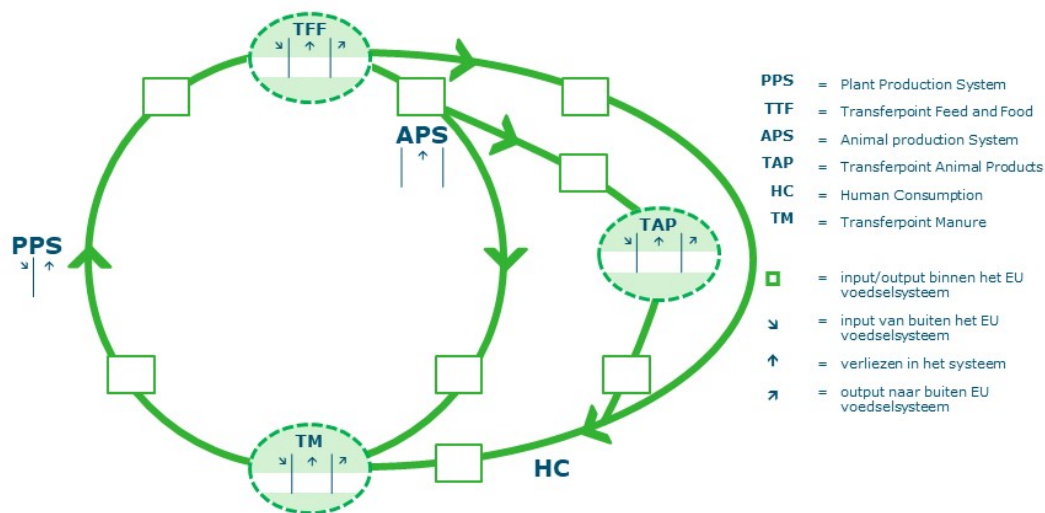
TFF
↘ ↑ ↗

APS
↑

PPS
↘ ↑

TAP
↘ ↑ ↗

TM
↘ ↑ ↗

HC

| | | |
|---|---|---|
| PPS | = | Plant Production System |
| TTF | = | Transferpoint Feed and Food |
| APS | = | Animal production System |
| TAP | = | Transferpoint Animal Products |
| HC | = | Human Consumption |
| TM | = | Transferpoint Manure |
| ◻ | = | input/output binnen het EU voedselsysteem |
| ↘ | = | input van buiten het EU voedselsysteem |
| ↑ | = | verliezen in het systeem |
| ↗ | = | output naar buiten EU voedselsysteem |